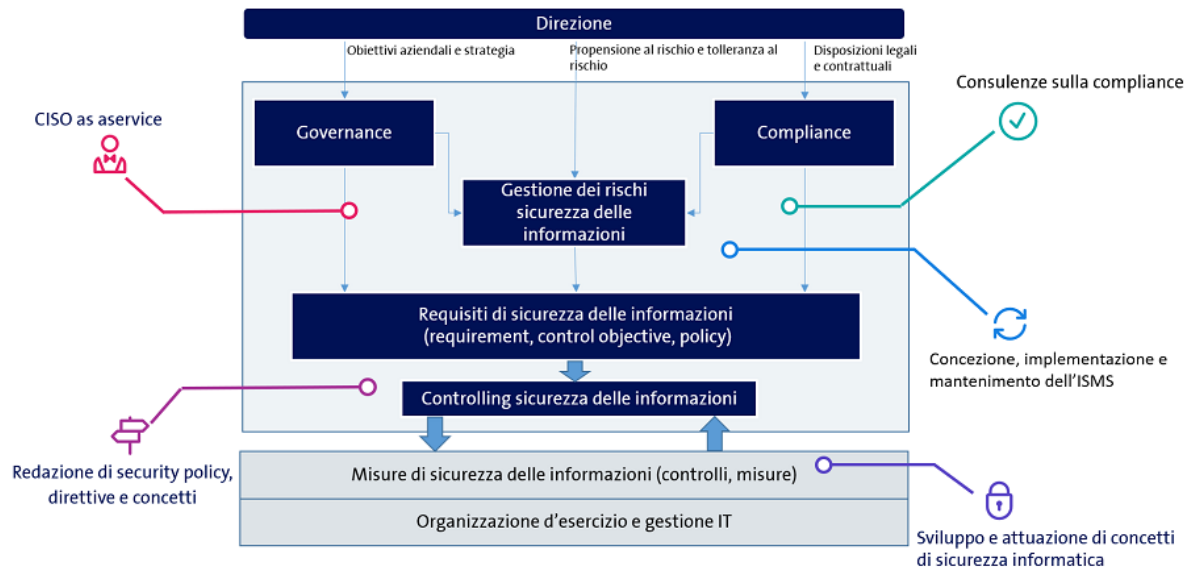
Direzione

Obiettivi aziendali e strategia

Propensione al rischio e tolleranza al rischio

Disposizioni legali e contrattuali

CISO as aservice

Governance

Compliance

Consulenze sulla compliance

Gestione dei rischi sicurezza delle informazioni

Requisiti di sicurezza delle informazioni (requirement, control objective, policy)

Concezione, implementazione e mantenimento dell'ISMS

Controlling sicurezza delle informazioni

Redazione di security policy, direttive e concetti

Misure di sicurezza delle informazioni (controlli, misure)

Organizzazione d'esercizio e gestione IT

Sviluppo e attuazione di concetti di sicurezza informatica